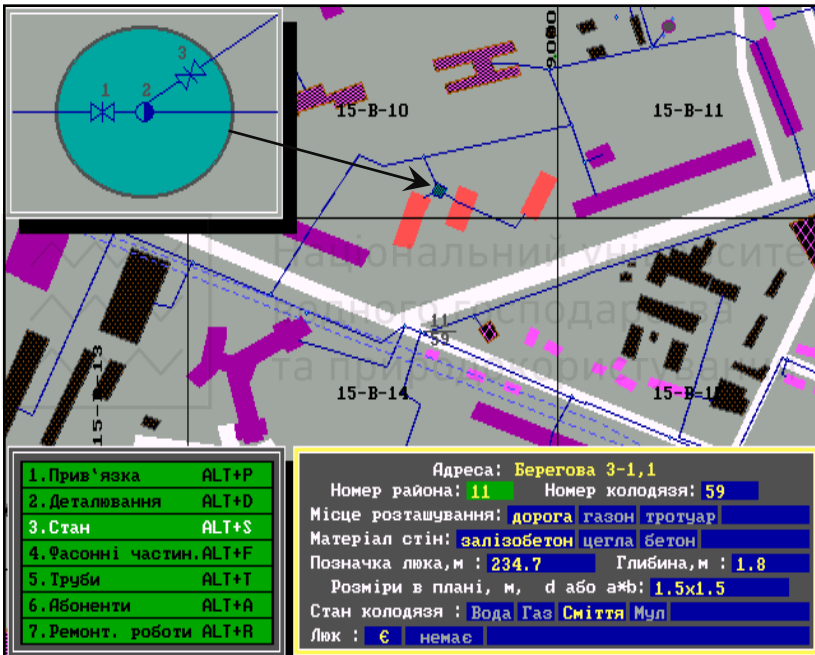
1
2
3
9080
15-В-10
15-В-11
Національний університет водного господарства та природокористування
11
59
15-В-13
15-В-14
15-В-1

1.Прив'язка ALT+P
2.Деталювання ALT+D
3.Стан ALT+S
4.Фасонні частин.ALT+F
5.Труби ALT+T
6.Абоненти ALT+A
7.Ремонт. роботи ALT+R

Адреса: Берегова 3-1,1
Номер района: 11 Номер колодязя: 59
Місце розташування: дорога газон тротуар
Матеріал стін: залізобетон цегла бетон
Позначка люка,м : 234.7 Глибина,м : 1.8
Розміри в плані, м, d або a*b: 1.5x1.5
Стан колодязя : Вода Газ Сміття Мул
Люк : є немає